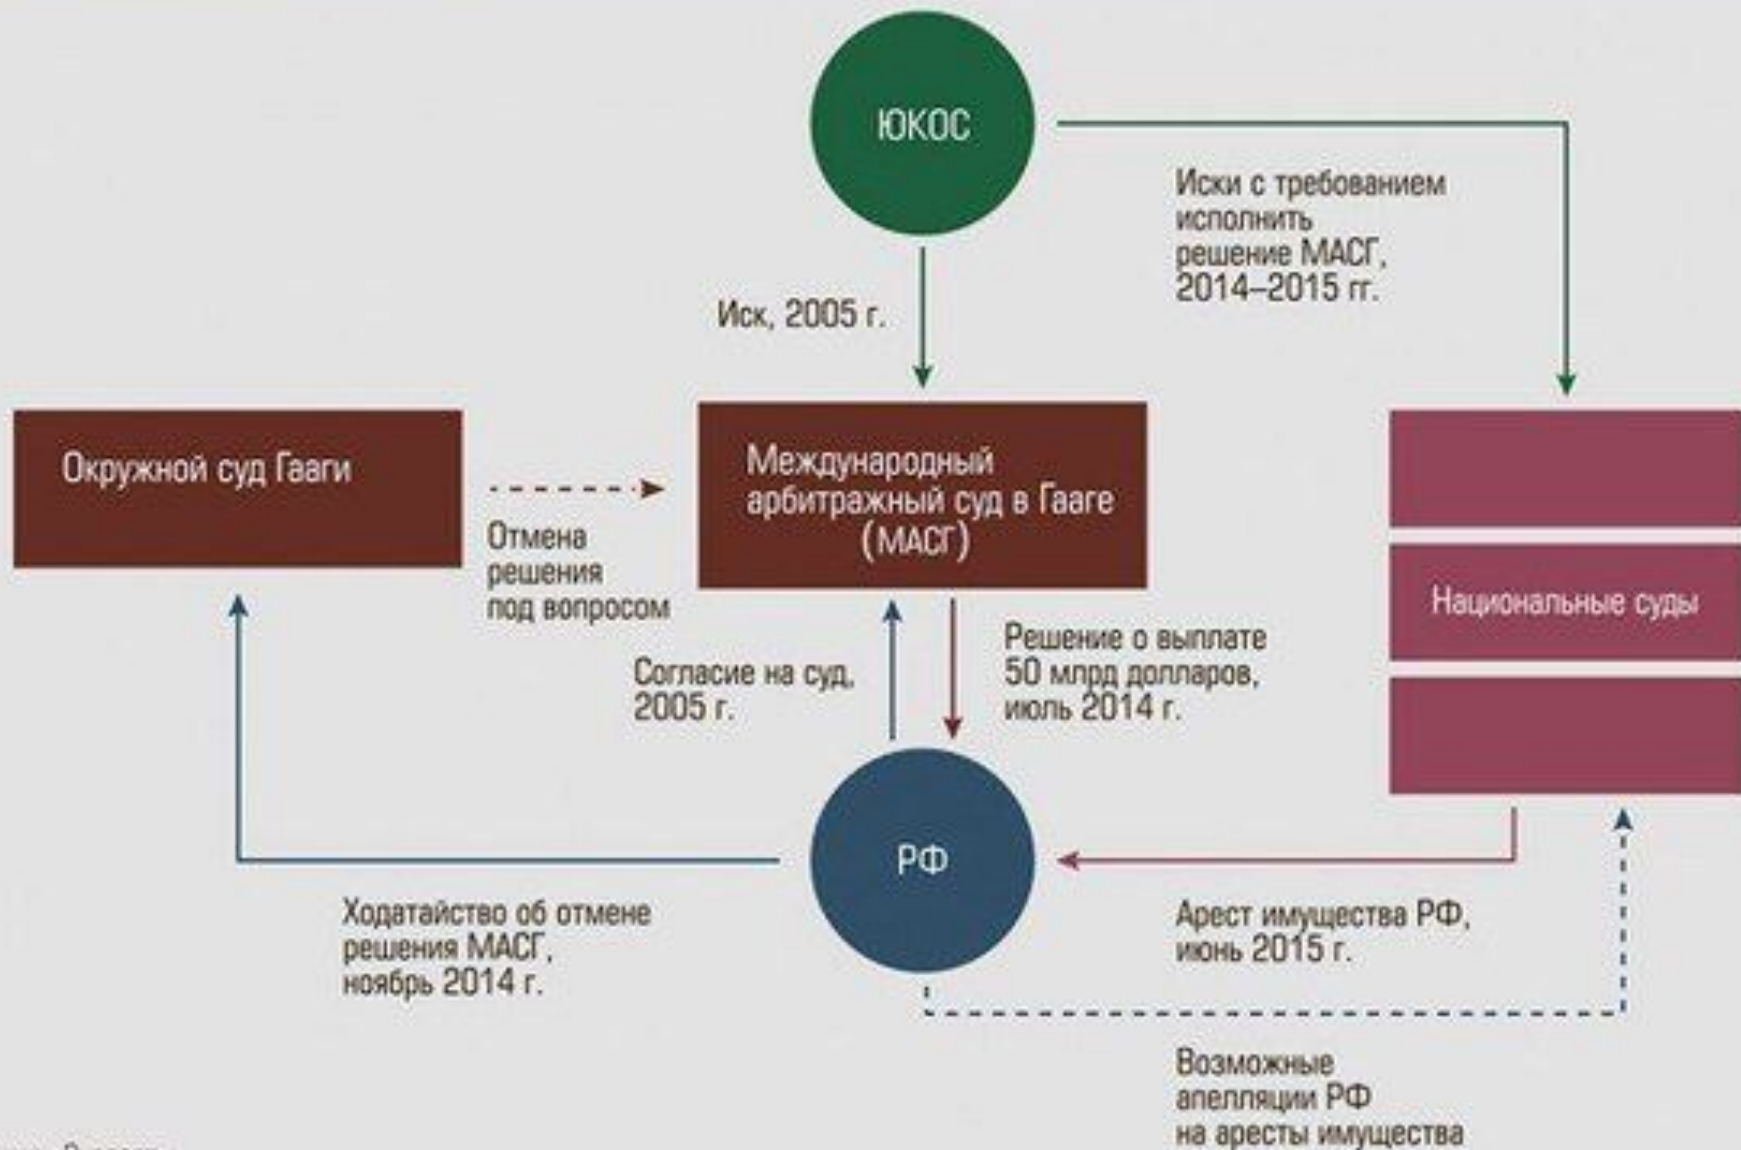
ЮКОС

Иски с требованием исполнить решение МАСГ, 2014–2015 гг.

Иск, 2005 г.

Окружной суд Гааги

Международный арбитражный суд в Гааге (МАСГ)

Национальные суды

Отмена решения под вопросом

Согласие на суд, 2005 г.

Решение о выплате 50 млрд долларов, июль 2014 г.

РФ

Ходатайство об отмене решения МАСГ, ноябрь 2014 г.

Арест имущества РФ, июнь 2015 г.

Возможные апелляции РФ на аресты имущества

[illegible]